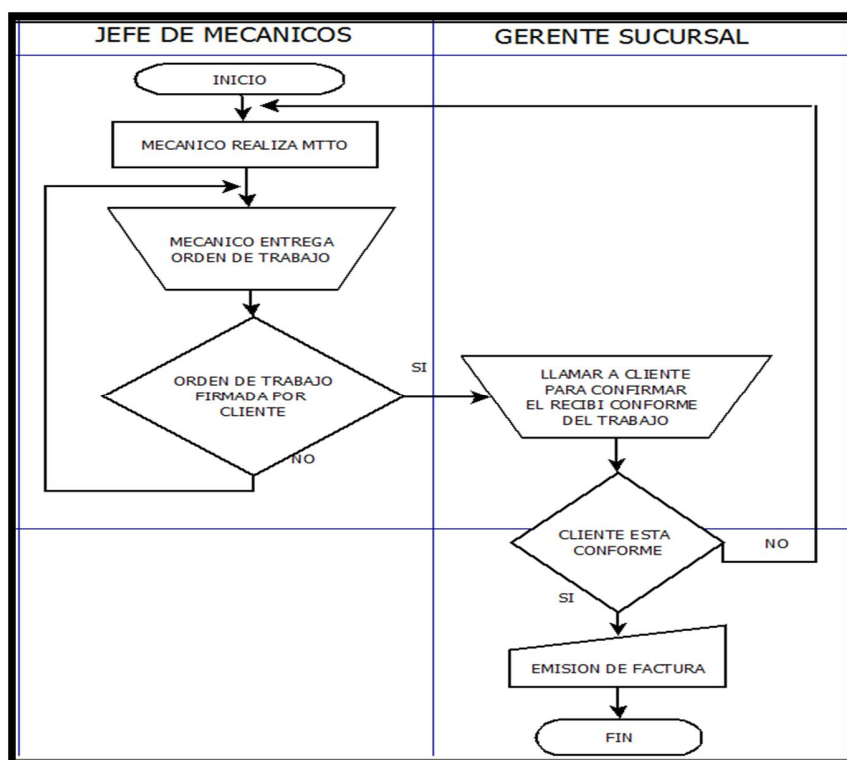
JEFE DE MECANICOS

GERENTE SUCURSAL

INICIO

MECANICO REALIZA MTTO

MECANICO ENTREGA ORDEN DE TRABAJO

ORDEN DE TRABAJO FIRMADA POR CLIENTE

SI

NO

LLAMAR A CLIENTE PARA CONFIRMAR EL RECIBI CONFORME DEL TRABAJO

CLIENTE ESTA CONFORME

NO

SI

EMISION DE FACTURA

FIN